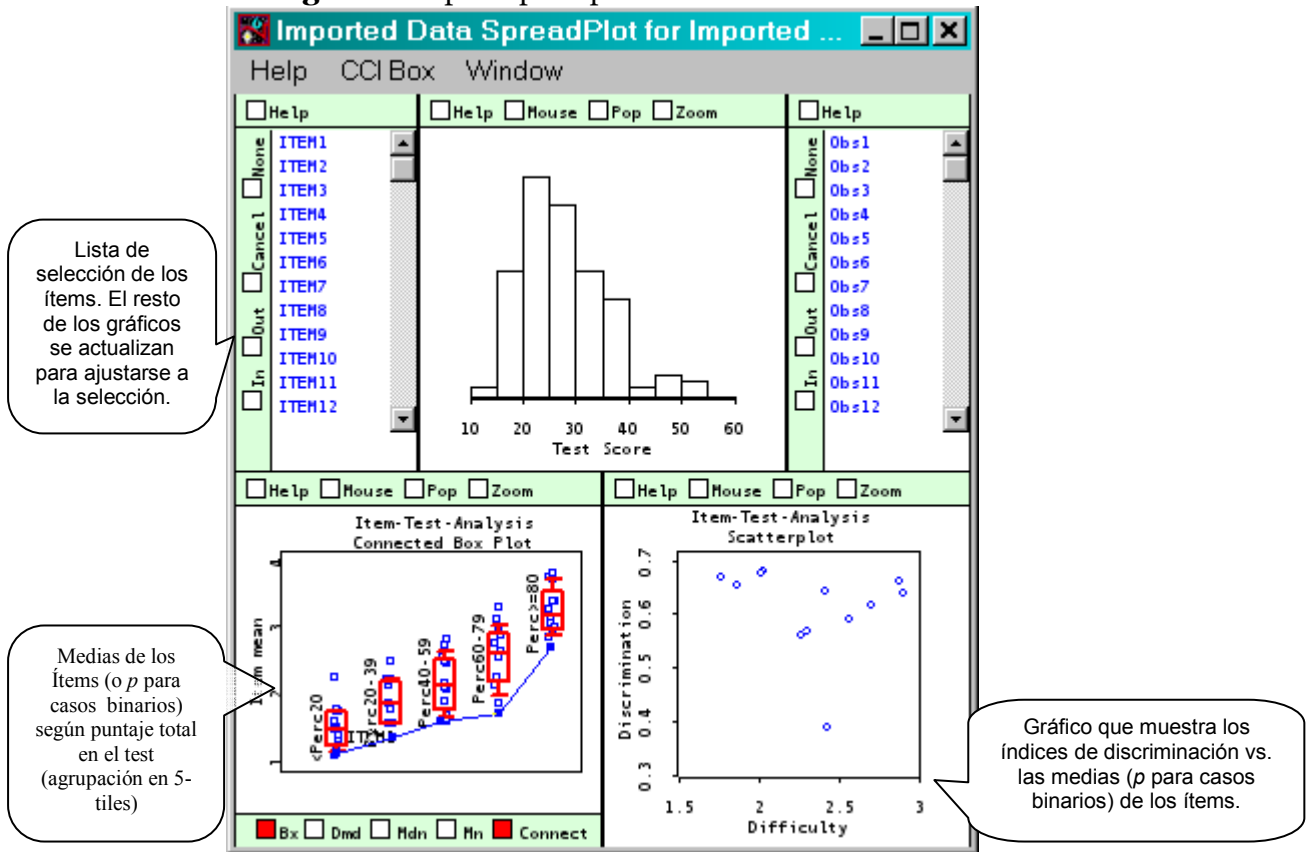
Imported Data SpreadPlot for Imported ...

Help CCI Box Window

Help

None Cancel Out In

ITEM1
ITEM2
ITEM3
ITEM4
ITEM5
ITEM6
ITEM7
ITEM8
ITEM9
ITEM10
ITEM11
ITEM12

Help Mouse Pop Zoom

10 20 30 40 50 60
Test Score

Help

None Cancel Out In

Obs1
Obs2
Obs3
Obs4
Obs5
Obs6
Obs7
Obs8
Obs9
Obs10
Obs11
Obs12

Lista de selección de los ítems. El resto de los gráficos se actualizan para ajustarse a la selección.

Help Mouse Pop Zoom

Item-Test-Analysis
Connected Box Plot

Item mean
1 2 3 4
<Perc20 Perc20-39 Perc40-59 Perc60-79 Perc>=80
ITEM

Bx Dmd Mdn Mn Connect

Help Mouse Pop Zoom

Item-Test-Analysis
Scatterplot

Discrimination
0.3 0.4 0.5 0.6 0.7
1.5 2 2.5 3
Difficulty

Medias de los Ítems (o *p* para casos binarios) según puntaje total en el test (agrupación en 5-tiles)

Gráfico que muestra los índices de discriminación vs. las medias (*p* para casos binarios) de los ítems.